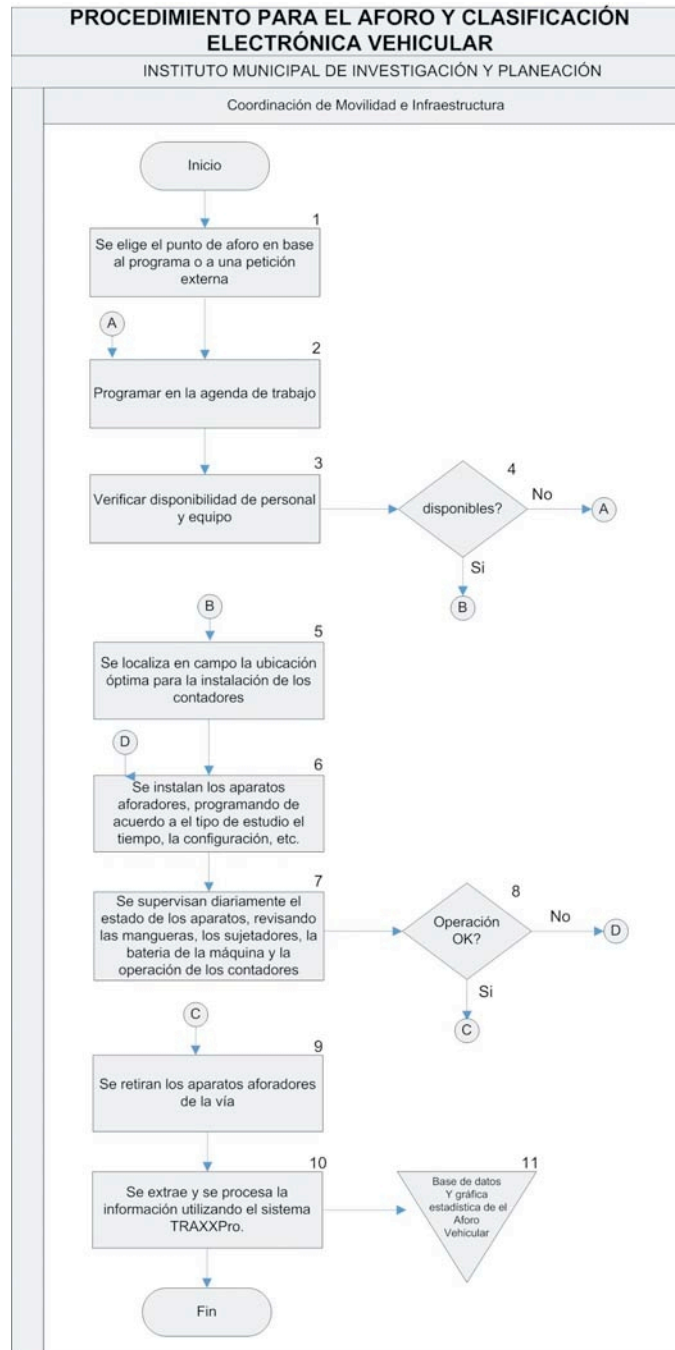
PROCEDIMIENTO PARA EL AFORO Y CLASIFICACIÓN ELECTRÓNICA VEHICULAR

INSTITUTO MUNICIPAL DE INVESTIGACIÓN Y PLANEACIÓN

Coordinación de Movilidad e Infraestructura

Inicio

1
Se elige el punto de aforo en base al programa o a una petición externa

A

2
Programar en la agenda de trabajo

3
Verificar disponibilidad de personal y equipo

4
disponibles?

No

A

Si

B

B

5
Se localiza en campo la ubicación óptima para la instalación de los contadores

D

6
Se instalan los aparatos aforadores, programando de acuerdo a el tipo de estudio el tiempo, la configuración, etc.

7
Se supervisan diariamente el estado de los aparatos, revisando las mangueras, los sujetadores, la bateria de la máquina y la operación de los contadores

8
Operación OK?

No

D

Si

C

C

9
Se retiran los aparatos aforadores de la vía

10
Se extrae y se procesa la información utilizando el sistema TRAXXPro.

11
Base de datos Y gráfica estadística de el Aforo Vehicular

Fin